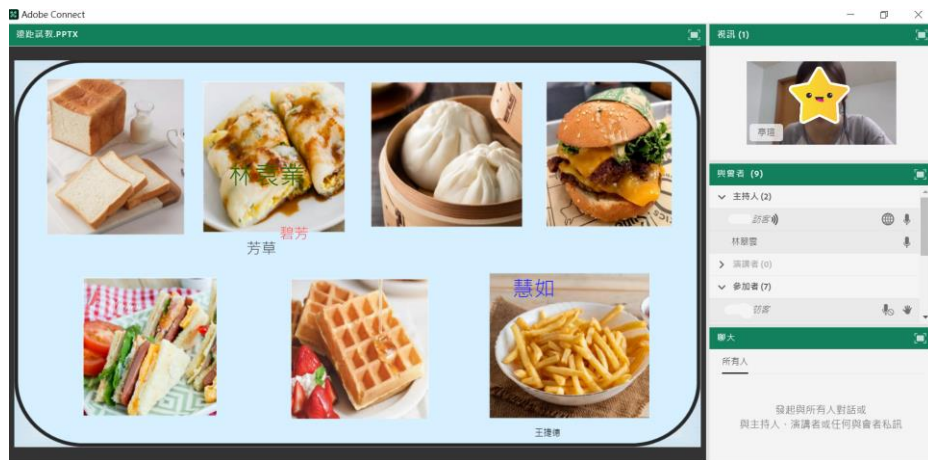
Adobe Connect

遠距試教.PPTX

林宸兼

碧芳

芳草

慧如

王建德

視訊 (1)

李瑄

與會者 (9)

主持人 (2)

訪客

林郁雲

演講者 (0)

參加者 (7)

訪客

聊天

所有人

發起與所有人對話或與主持人、演講者或任何與會者私訊